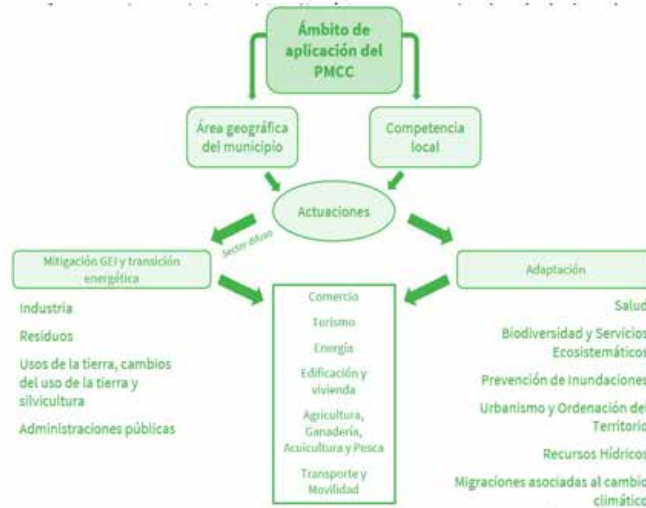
Ámbito de aplicación del PMCC

Área geográfica del municipio

Competencia local

Actuaciones

Sector difuso

Mitigación GEI y transición energética

Adaptación

Industria

Residuos

Usos de la tierra, cambios del uso de la tierra y silvicultura

Administraciones públicas

Comercio

Turismo

Energía

Edificación y vivienda

Agricultura, Ganadería, Acuicultura y Pesca

Transporte y Movilidad

Salud

Biodiversidad y Servicios Ecosistemáticos

Prevención de Inundaciones

Urbanismo y Ordenación del Territorio

Recursos Hídricos

Migraciones asociadas al cambio climático